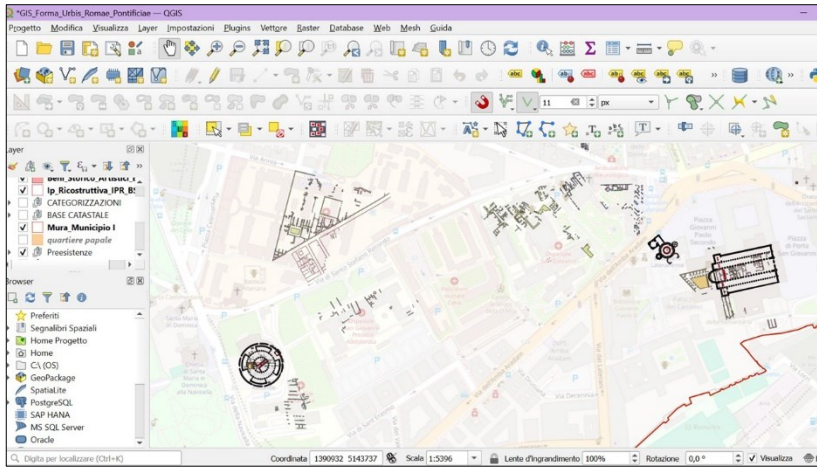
*GIS_Forma_Urbis_Romae_Pontificiae — QGIS

Progetto Modifica Visualizza Layer Impostazioni Plugins Vettore Raster Database Web Mesh Guida

11 px

Layer

Beni_Storico_Artistici_I

Ip_Ricostruttiva_IPR_BS

CATEGORIZZAZIONI

BASE CATASTALE

Mura_Municipio I

quartiere papale

Preesistenze

Browser

Preferiti

Segnalibri Spaziali

Home Progetto

Home

C:\ (OS)

GeoPackage

SpatiaLite

PostgreSQL

SAP HANA

MS SQL Server

Oracle

Digita per localizzare (Ctrl+K)

Coordinata 1390932 5143737

Scala 1:5396

Lente d'ingrandimento 100%

Rotazione 0,0 °

Visualizza